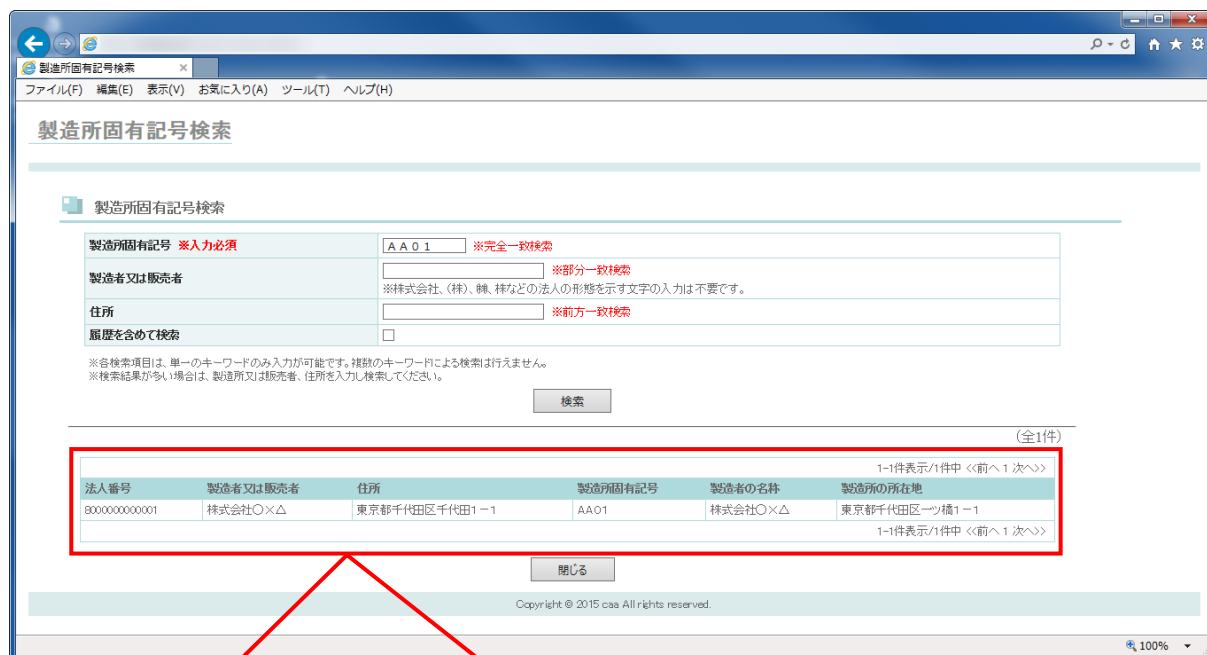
製造所固有記号検索 ×

ファイル(F) 編集(E) 表示(V) お気に入り(A) ツール(T) ヘルプ(H)

製造所固有記号検索

製造所固有記号検索

| 製造所固有記号 ※入力必須 | AA01 ※完全一致検索 |
|---|---|
| 製造者又は販売者 | ※部分一致検索 ※株式会社、(株)、㈱、株などの法人の形態を示す文字の入力は不要です。 |
| 住所 | ※前方一致検索 |
| 履歴を含めて検索 | ☐ |

※各検索項目は、単一のキーワードのみ入力が可能です。複数のキーワードによる検索は行えません。
※検索結果が多い場合は、製造所又は販売者、住所を入力し検索してください。

検索

(全1件)

1-1件表示/1件中 <<前へ 1 次へ>>

| 法人番号 | 製造者又は販売者 | 住所 | 製造所固有記号 | 製造者の名称 | 製造所の所在地 |
|---|---|---|---|---|---|
| 8000000000001 | 株式会社○×△ | 東京都千代田区千代田1－1 | AA01 | 株式会社○×△ | 東京都千代田区一ツ橋1－1 |

1-1件表示/1件中 <<前へ 1 次へ>>

閉じる

Copyright © 2015 caa All rights reserved.

100%